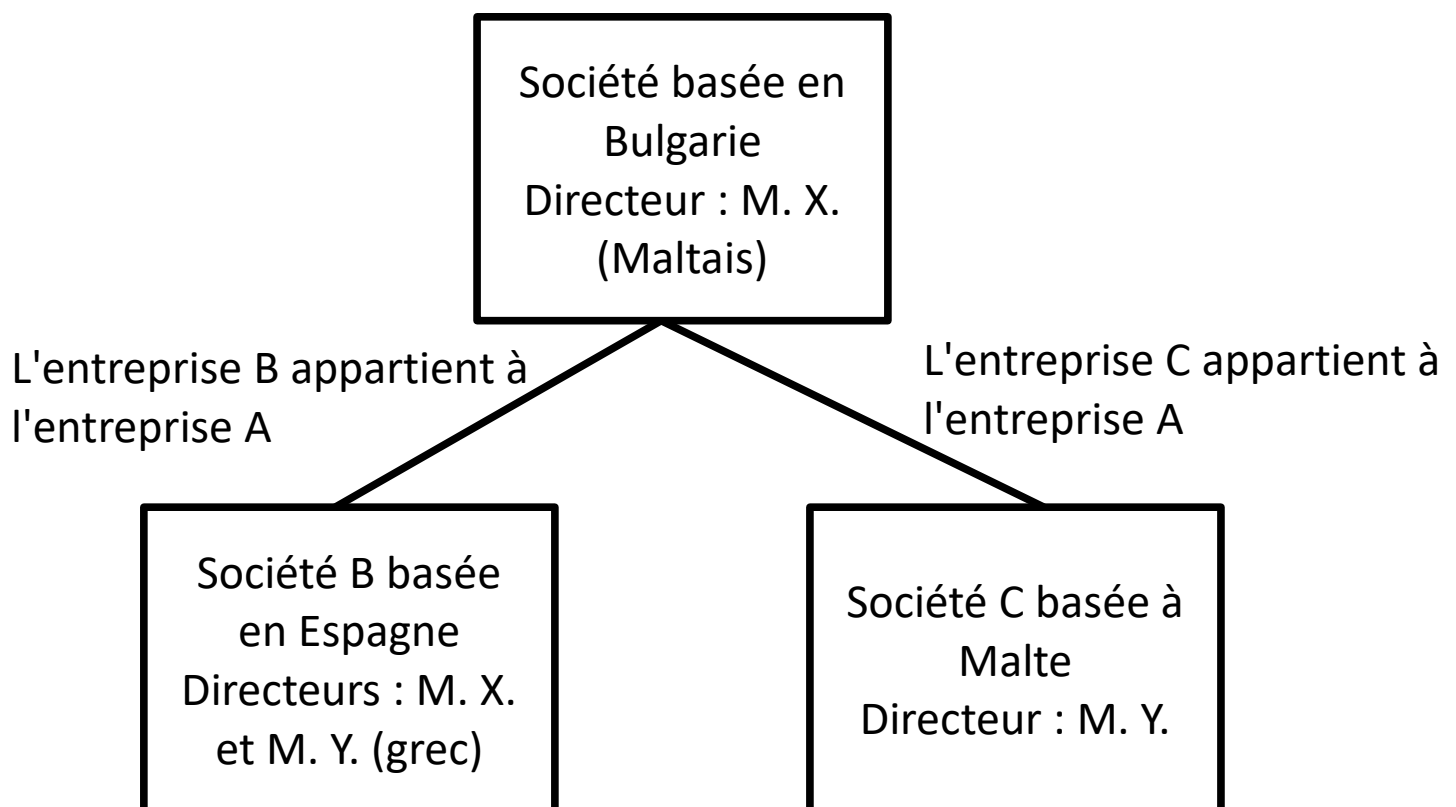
Société basée en Bulgarie
Directeur : M. X. (Maltais)

L'entreprise B appartient à l'entreprise A

L'entreprise C appartient à l'entreprise A

Société B basée en Espagne
Directeurs : M. X. et M. Y. (grec)

Société C basée à Malte
Directeur : M. Y.